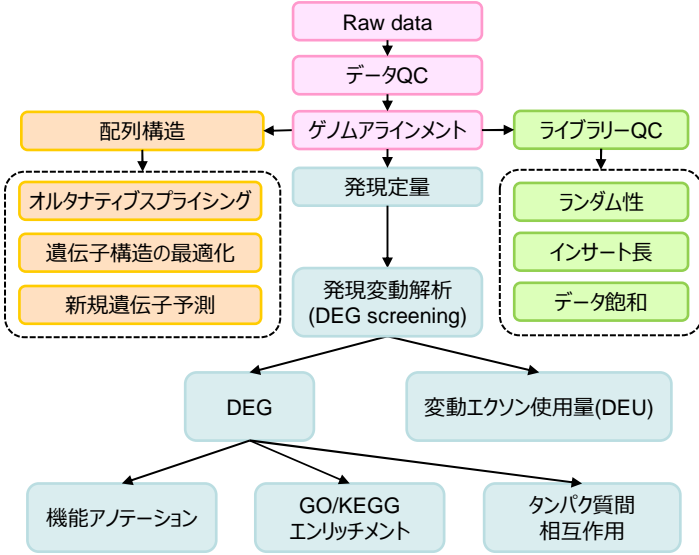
Raw data

データQC

ゲノムアラインメント

配列構造

オルタナティブスプライシング

遺伝子構造の最適化

新規遺伝子予測

ライブラリーQC

ランダム性

インサート長

データ飽和

発現定量

発現変動解析
(DEG screening)

DEG

変動エクソン使用量(DEU)

機能アノテーション

GO/KEGG
エンリッチメント

タンパク質間
相互作用